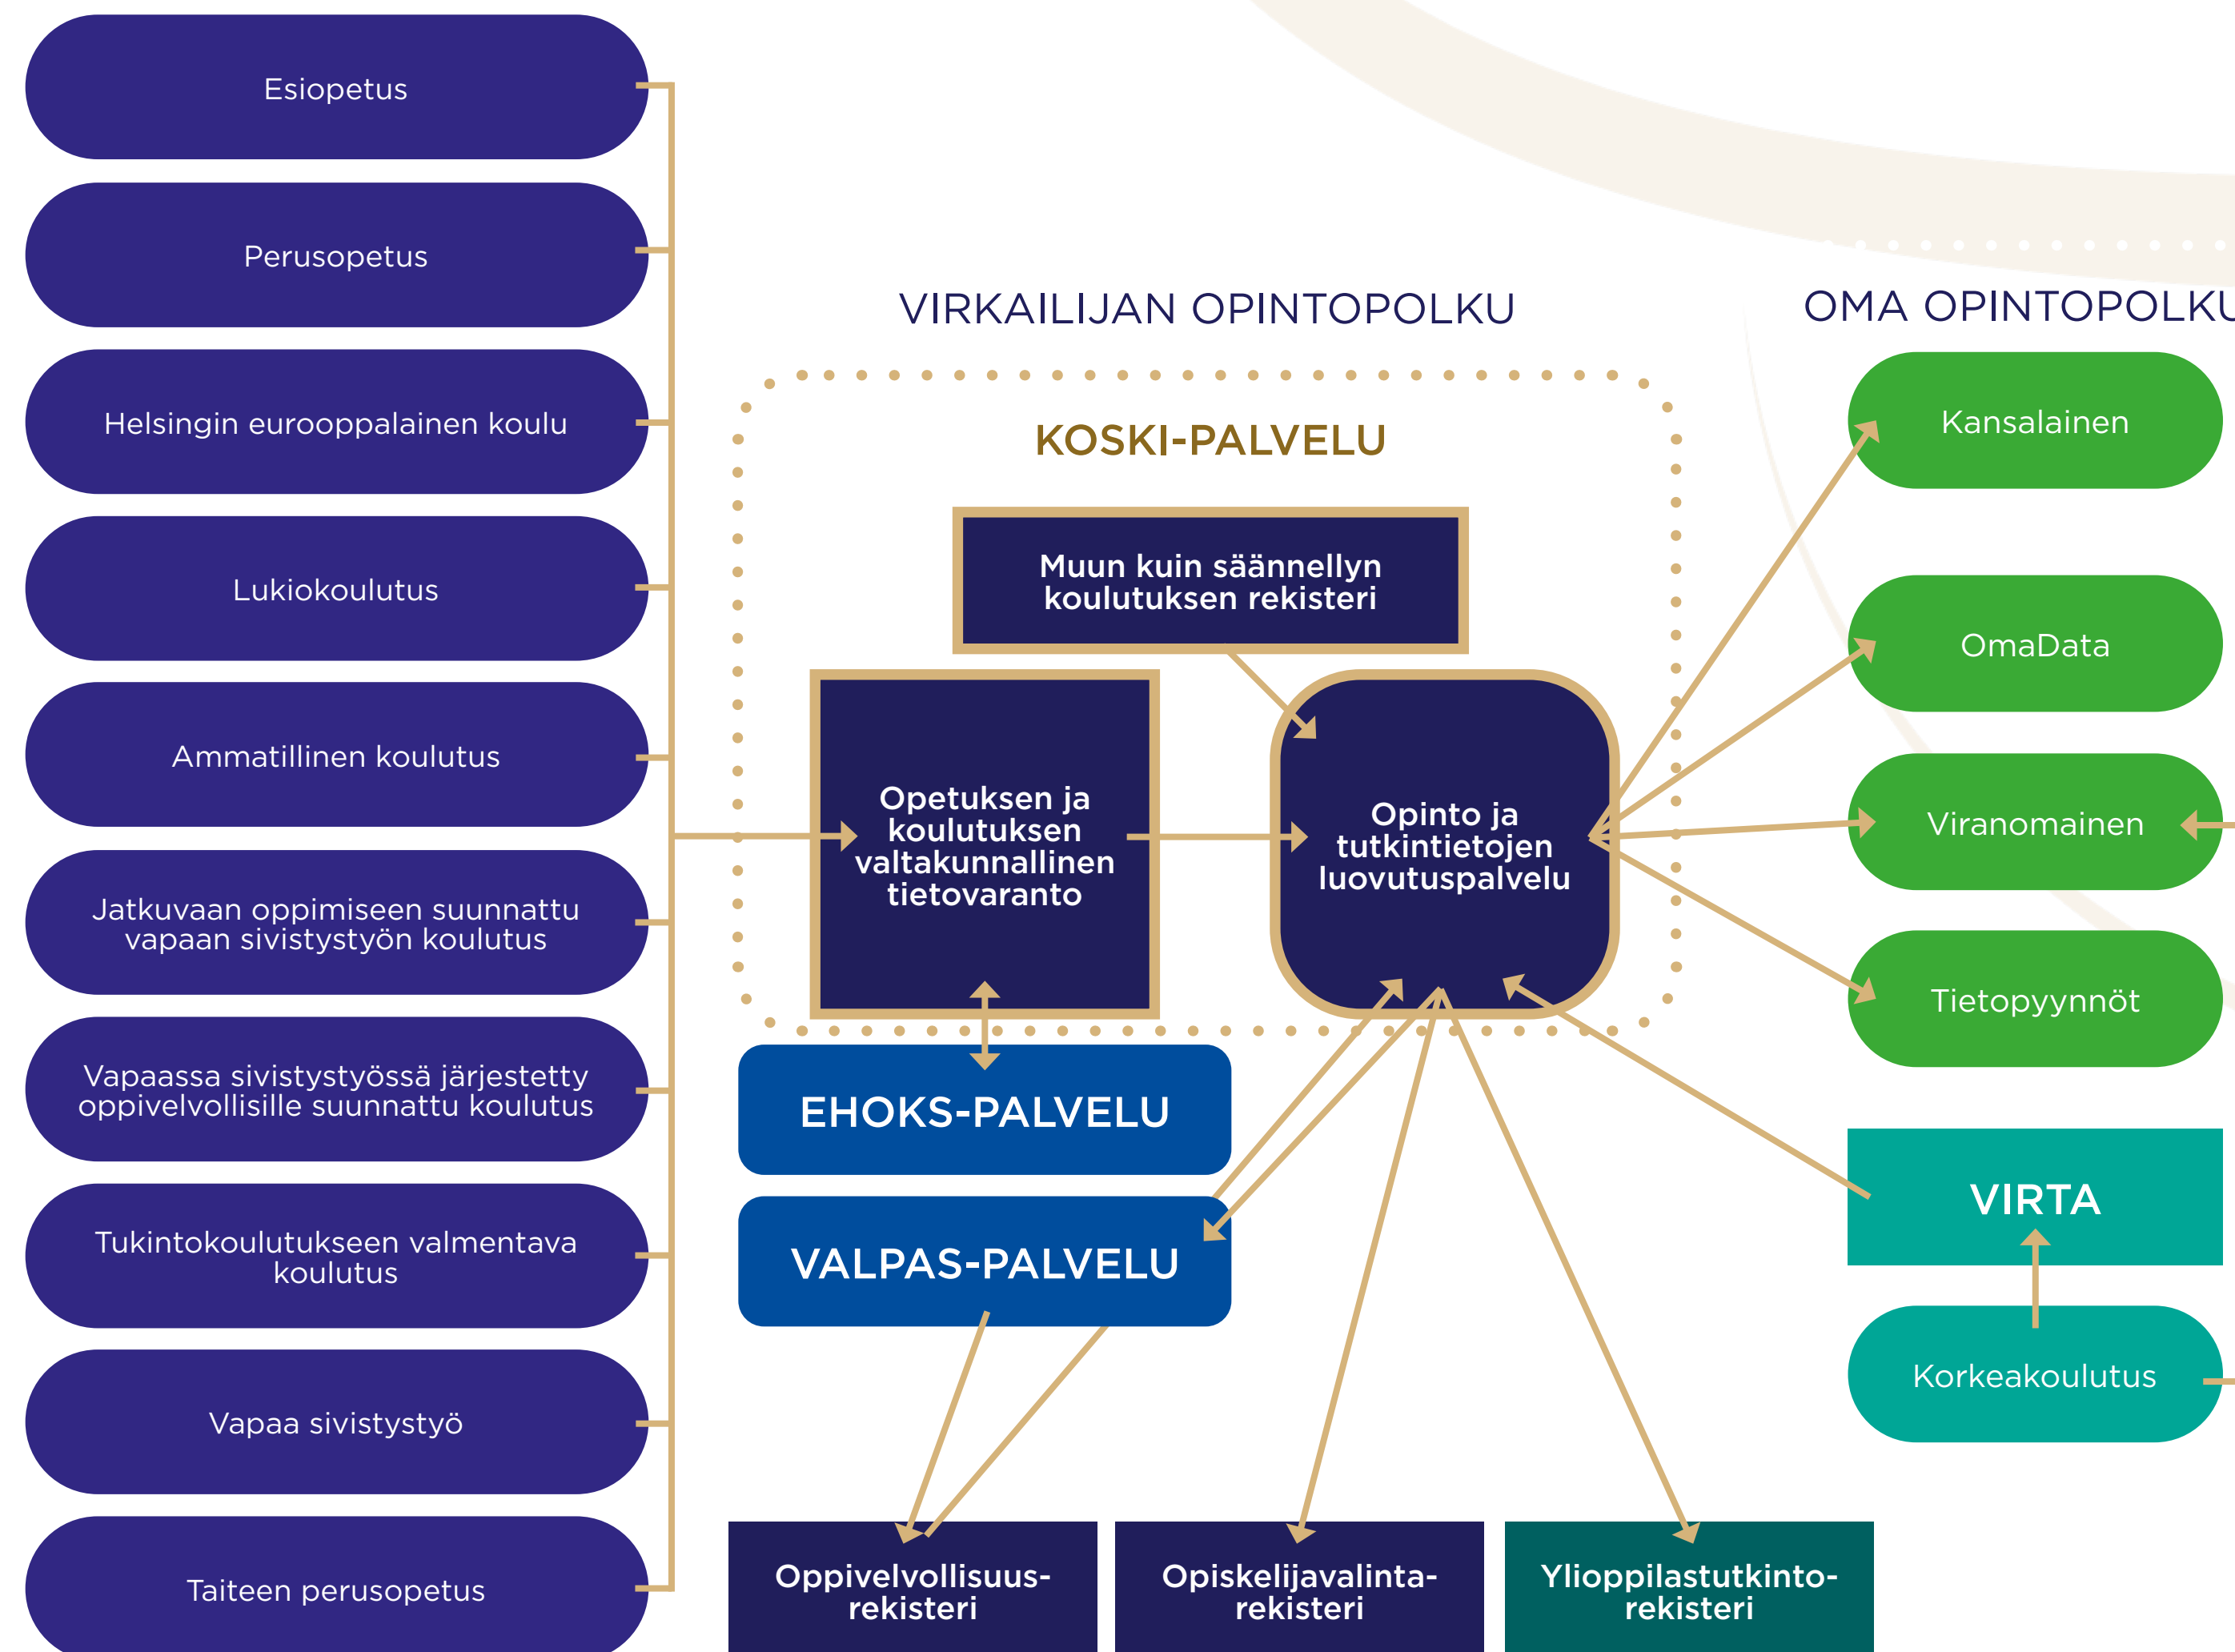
Esiopetus

Perusopetus

Helsingin eurooppalainen koulu

Lukiokoulutus

Ammatillinen koulutus

Jatkuvaan oppimiseen suunnattu vapaan sivistystyön koulutus

Vapaassa sivistystyössä järjestetty oppivelvollisille suunnattu koulutus

Tukintokoulutukseen valmentava koulutus

Vapaa sivistystyö

Taiteen perusopetus

VIRKAILIJAN OPINTOPOLKU

KOSKI-PALVELU

Muun kuin säännellyn koulutuksen rekisteri

Opetuksen ja koulutuksen valtakunnallinen tietovaranto

Opinto ja tutkintietojen luovutuspalvelu

EHOKS-PALVELU

VALPAS-PALVELU

Oppivelvollisuus-rekisteri

Opiskelijavalinta-rekisteri

Ylioppilastutkinto-rekisteri

OMA OPINTOPOLKU

Kansalainen

OmaData

Viranomainen

Tietopyynnöt

VIRTA

Korkeakoulutus